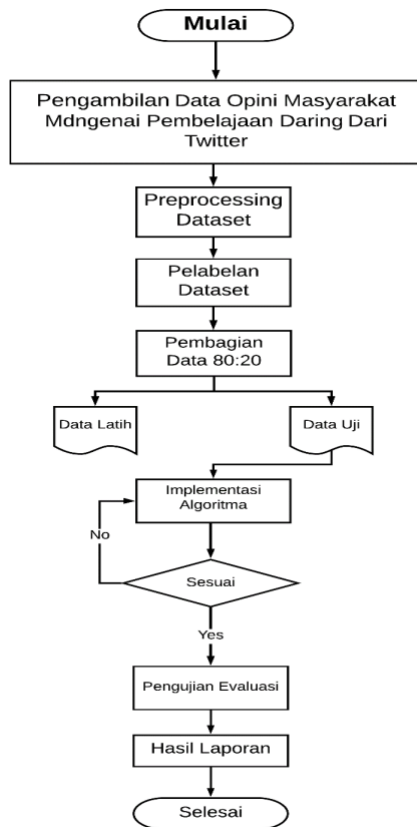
Mulai

Pengambilan Data Opini Masyarakat Mdngenai Pembelajaan Daring Dari Twitter

Preprocessing Dataset

Pelabelan Dataset

Pembagian Data 80:20

Data Latih

Data Uji

Implementasi Algoritma

No

Sesuai

Yes

Pengujian Evaluasi

Hasil Laporan

Selesai